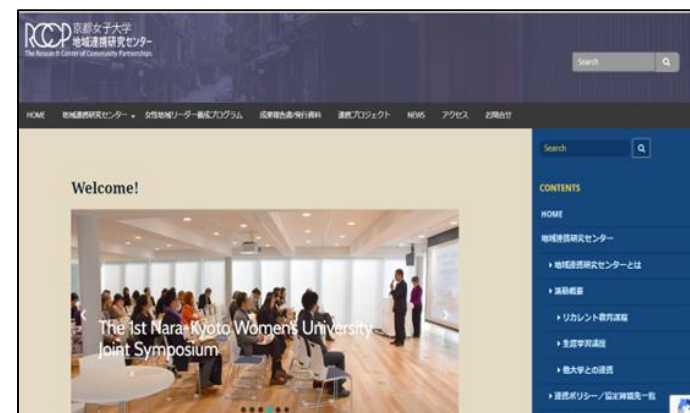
RCCP 京都女子大学 地域連携研究センター
The Research Center of Community Partnerships

Search

HOME 地域連携研究センター 女性地域リーダー養成プログラム 成果報告書/発行資料 連携プロジェクト NEWS アクセス お問合せ

Welcome!

The 1st Nara-Kyoto Women's University Joint Symposium

Search

CONTENTS

HOME

地域連携研究センター

▸地域連携研究センターとは

▸活動概要

▸リカレント教育講座

▸生涯学習講座

▸他大学との連携

▸連携ポリシー／協定締結先一覧